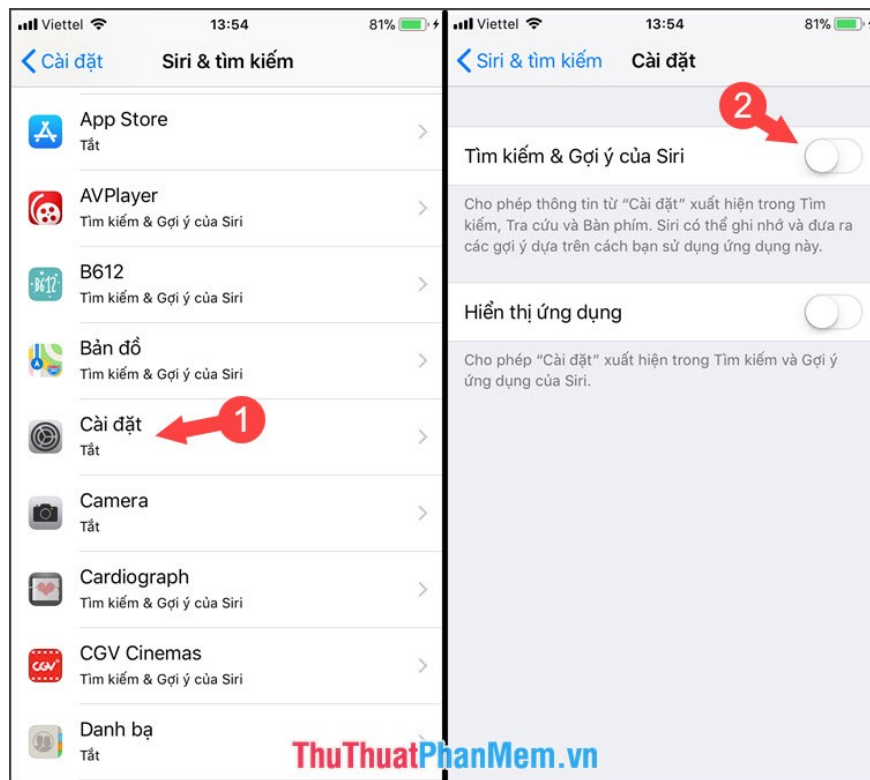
Viettel 13:54 81%

Cài đặt Siri & tìm kiếm

App Store
Tắt

AVPlayer
Tìm kiếm & Gợi ý của Siri

B612
Tìm kiếm & Gợi ý của Siri

Bản đồ
Tìm kiếm & Gợi ý của Siri

Cài đặt
Tắt

1

Camera
Tắt

Cardiograph
Tìm kiếm & Gợi ý của Siri

CGV Cinemas
Tìm kiếm & Gợi ý của Siri

Danh bạ
Tắt

Viettel 13:54 81%

Siri & tìm kiếm Cài đặt

2

Tìm kiếm & Gợi ý của Siri

Cho phép thông tin từ "Cài đặt" xuất hiện trong Tìm kiếm, Tra cứu và Bàn phím. Siri có thể ghi nhớ và đưa ra các gợi ý dựa trên cách bạn sử dụng ứng dụng này.

Hiển thị ứng dụng

Cho phép "Cài đặt" xuất hiện trong Tìm kiếm và Gợi ý ứng dụng của Siri.

ThuThuatPhanMem.vn